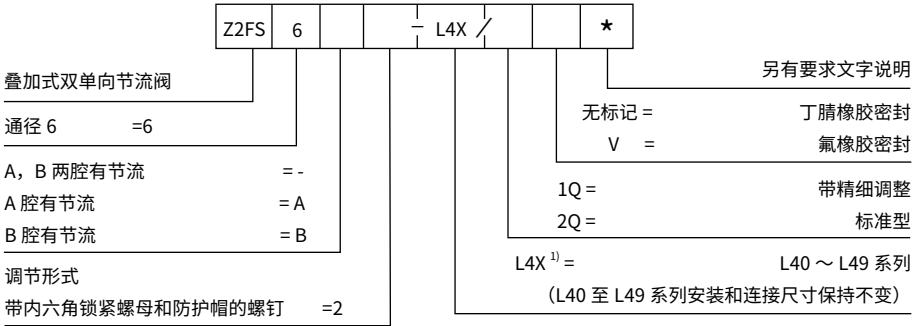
| Z2FS | 6 | | | – L4X / | | | * |

叠加式双单向节流阀

通径 6 =6

A，B 两腔有节流 = -
A 腔有节流 = A
B 腔有节流 = B

调节形式
带内六角锁紧螺母和防护帽的螺钉 =2

另有要求文字说明

无标记 = 丁腈橡胶密封
V = 氟橡胶密封

1Q = 带精细调整
2Q = 标准型

L4X $^{1)}$ = L40 ～ L49 系列
（L40 至 L49 系列安装和连接尺寸保持不变）